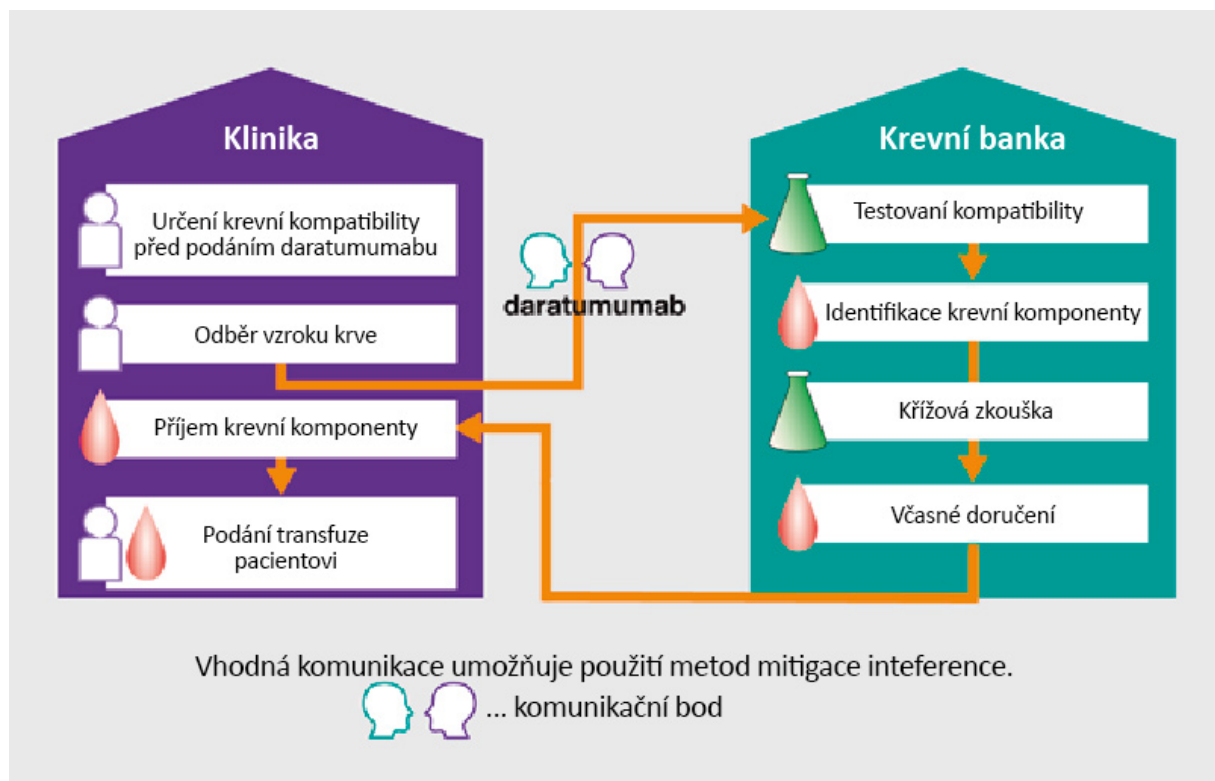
Klinika

Určení krevní kompatibility před podáním daratumumabu

Odběr vzroku krve

Příjem krevní komponenty

Podání transfuze pacientovi

daratumumab

Krevní banka

Testovaní kompatibility

Identifikace krevní komponenty

Křížová zkouška

Včasné doručení

Vhodná komunikace umožňuje použití metod mitigace inteference.

... komunikační bod